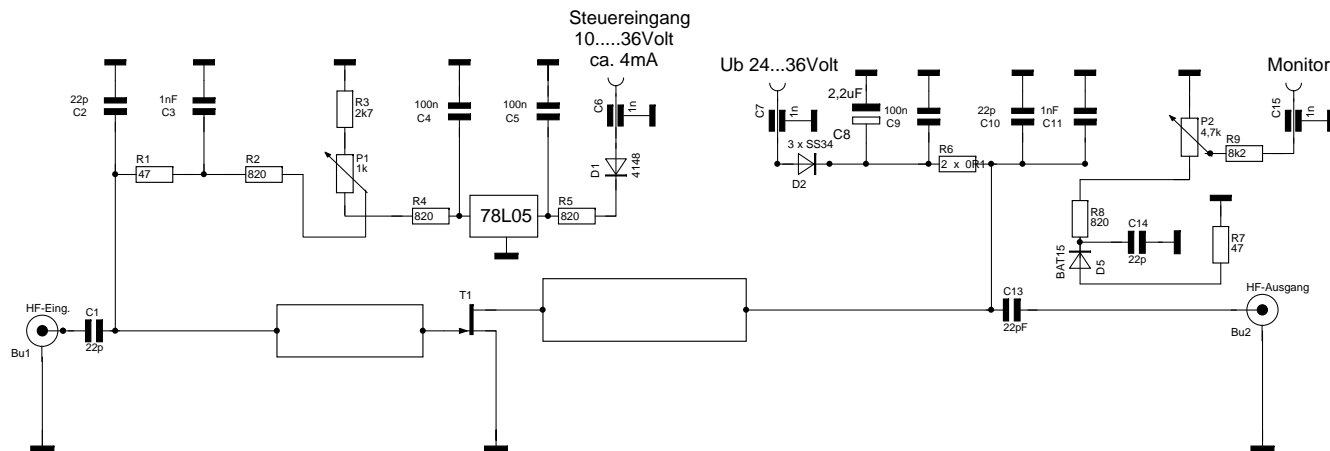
Steuereingang
10.....36Volt
ca. 4mA

Ub 24...36Volt

Monitor

22p
C2

1nF
C3

R3
2k7

100n
C4

100n
C5

C6
1n

D1
4148

P1
1k

R1
47

R2
820

R4
820

78L05

R5
820

C7
1n

2,2uF
C8

100n
C9

22p
C10

1nF
C11

3 x SS34
D2

R6
2 x 0R1

P2
4,7k

R9
8k2

C15
1n

R8
820

C14
22p

BAT15
D5

R7
47

HF-Eing.
C1
22p
Bu1

T1

C13
22pF

HF-Ausgang
Bu2